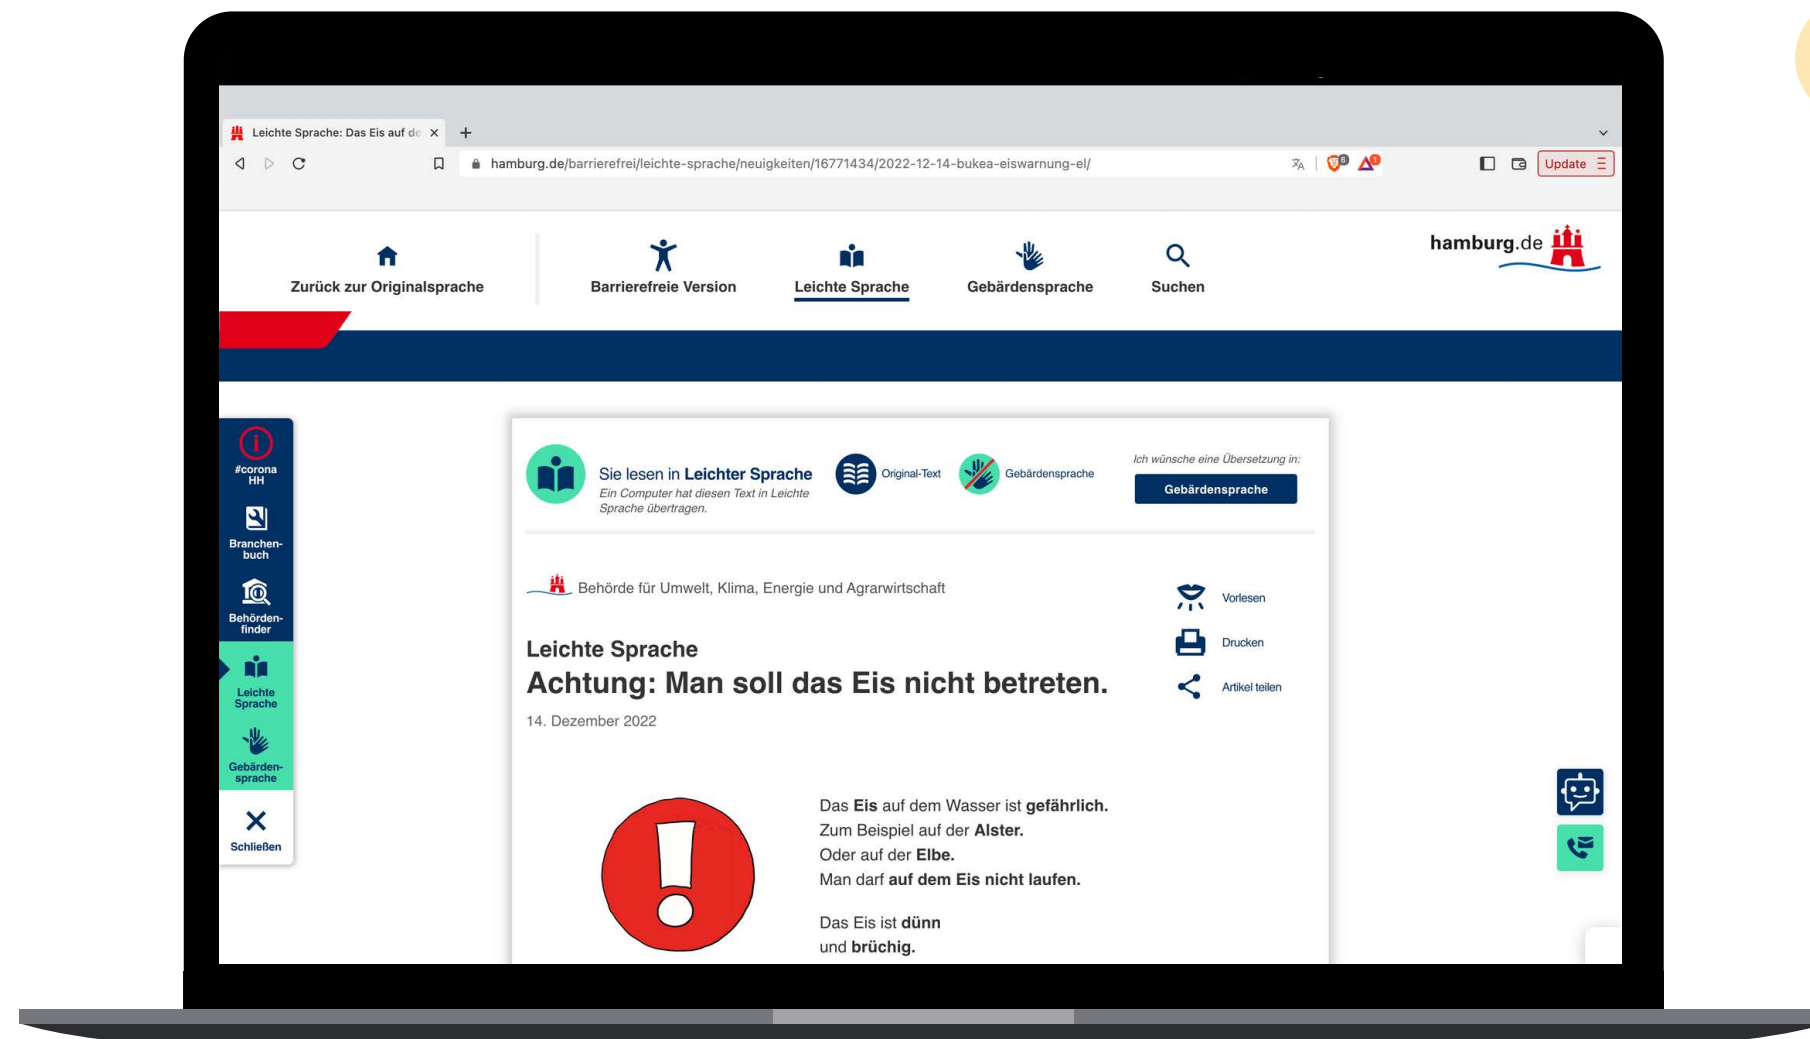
Leichte Sprache: Das Eis auf de ×

hamburg.de/barrierefrei/leichte-sprache/neuigkeiten/16771434/2022-12-14-bukea-eiswarnung-el/

Update

Zurück zur Originalsprache

Barrierefreie Version

Leichte Sprache

Gebärdensprache

Suchen

hamburg.de

#corona HH

Branchenbuch

Behördenfinder

Leichte Sprache

Gebärdensprache

Schließen

Sie lesen in Leichter Sprache
Ein Computer hat diesen Text in Leichte Sprache übertragen.

Original-Text

Gebärdensprache

Ich wünsche eine Übersetzung in:

Gebärdensprache

Behörde für Umwelt, Klima, Energie und Agrarwirtschaft

Vorlesen

Drucken

Artikel teilen

Leichte Sprache

Achtung: Man soll das Eis nicht betreten.

14. Dezember 2022

Das Eis auf dem Wasser ist gefährlich.
Zum Beispiel auf der Alster.
Oder auf der Elbe.
Man darf auf dem Eis nicht laufen.

Das Eis ist dünn
und brüchig.